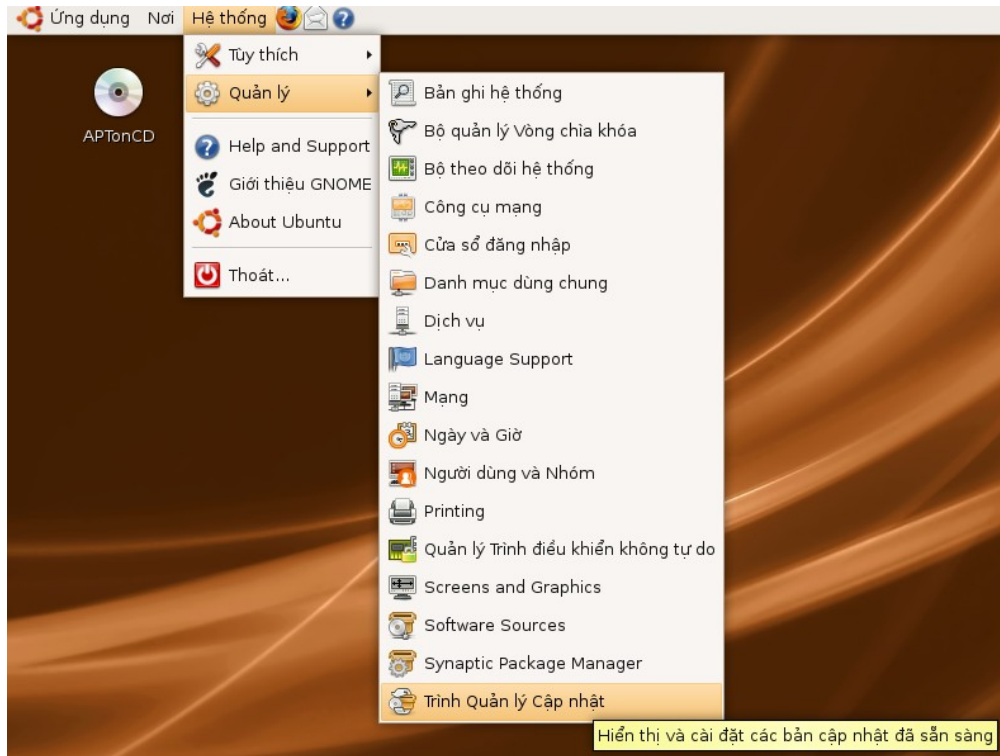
Ứng dụng Nơi Hệ thống

APTonCD

Tùy thích
Quản lý
Help and Support
Giới thiệu GNOME
About Ubuntu
Thoát...

Bản ghi hệ thống
Bộ quản lý Vòng chìa khóa
Bộ theo dõi hệ thống
Công cụ mạng
Cửa sổ đăng nhập
Danh mục dùng chung
Dịch vụ
Language Support
Mạng
Ngày và Giờ
Người dùng và Nhóm
Printing
Quản lý Trình điều khiển không tự do
Screens and Graphics
Software Sources
Synaptic Package Manager
Trình Quản lý Cập nhật

Hiển thị và cài đặt các bản cập nhật đã sẵn sàng